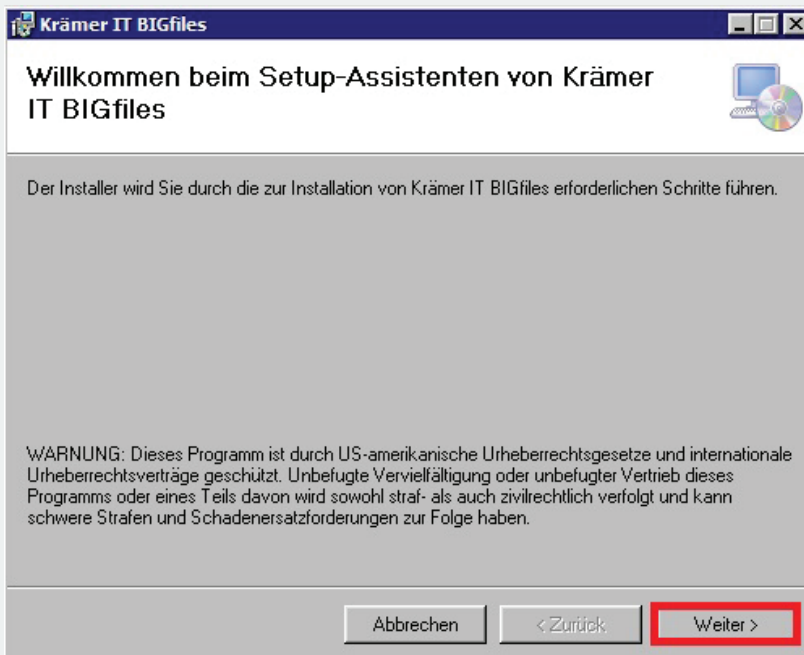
Krämer IT BIGfiles

Willkommen beim Setup-Assistenten von Krämer IT BIGfiles

Der Installer wird Sie durch die zur Installation von Krämer IT BIGfiles erforderlichen Schritte führen.

WARNUNG: Dieses Programm ist durch US-amerikanische Urheberrechtsgesetze und internationale Urheberrechtsverträge geschützt. Unbefugte Vervielfältigung oder unbefugter Vertrieb dieses Programms oder eines Teils davon wird sowohl straf- als auch zivilrechtlich verfolgt und kann schwere Strafen und Schadenersatzforderungen zur Folge haben.

Abbrechen

< Zurück

Weiter >